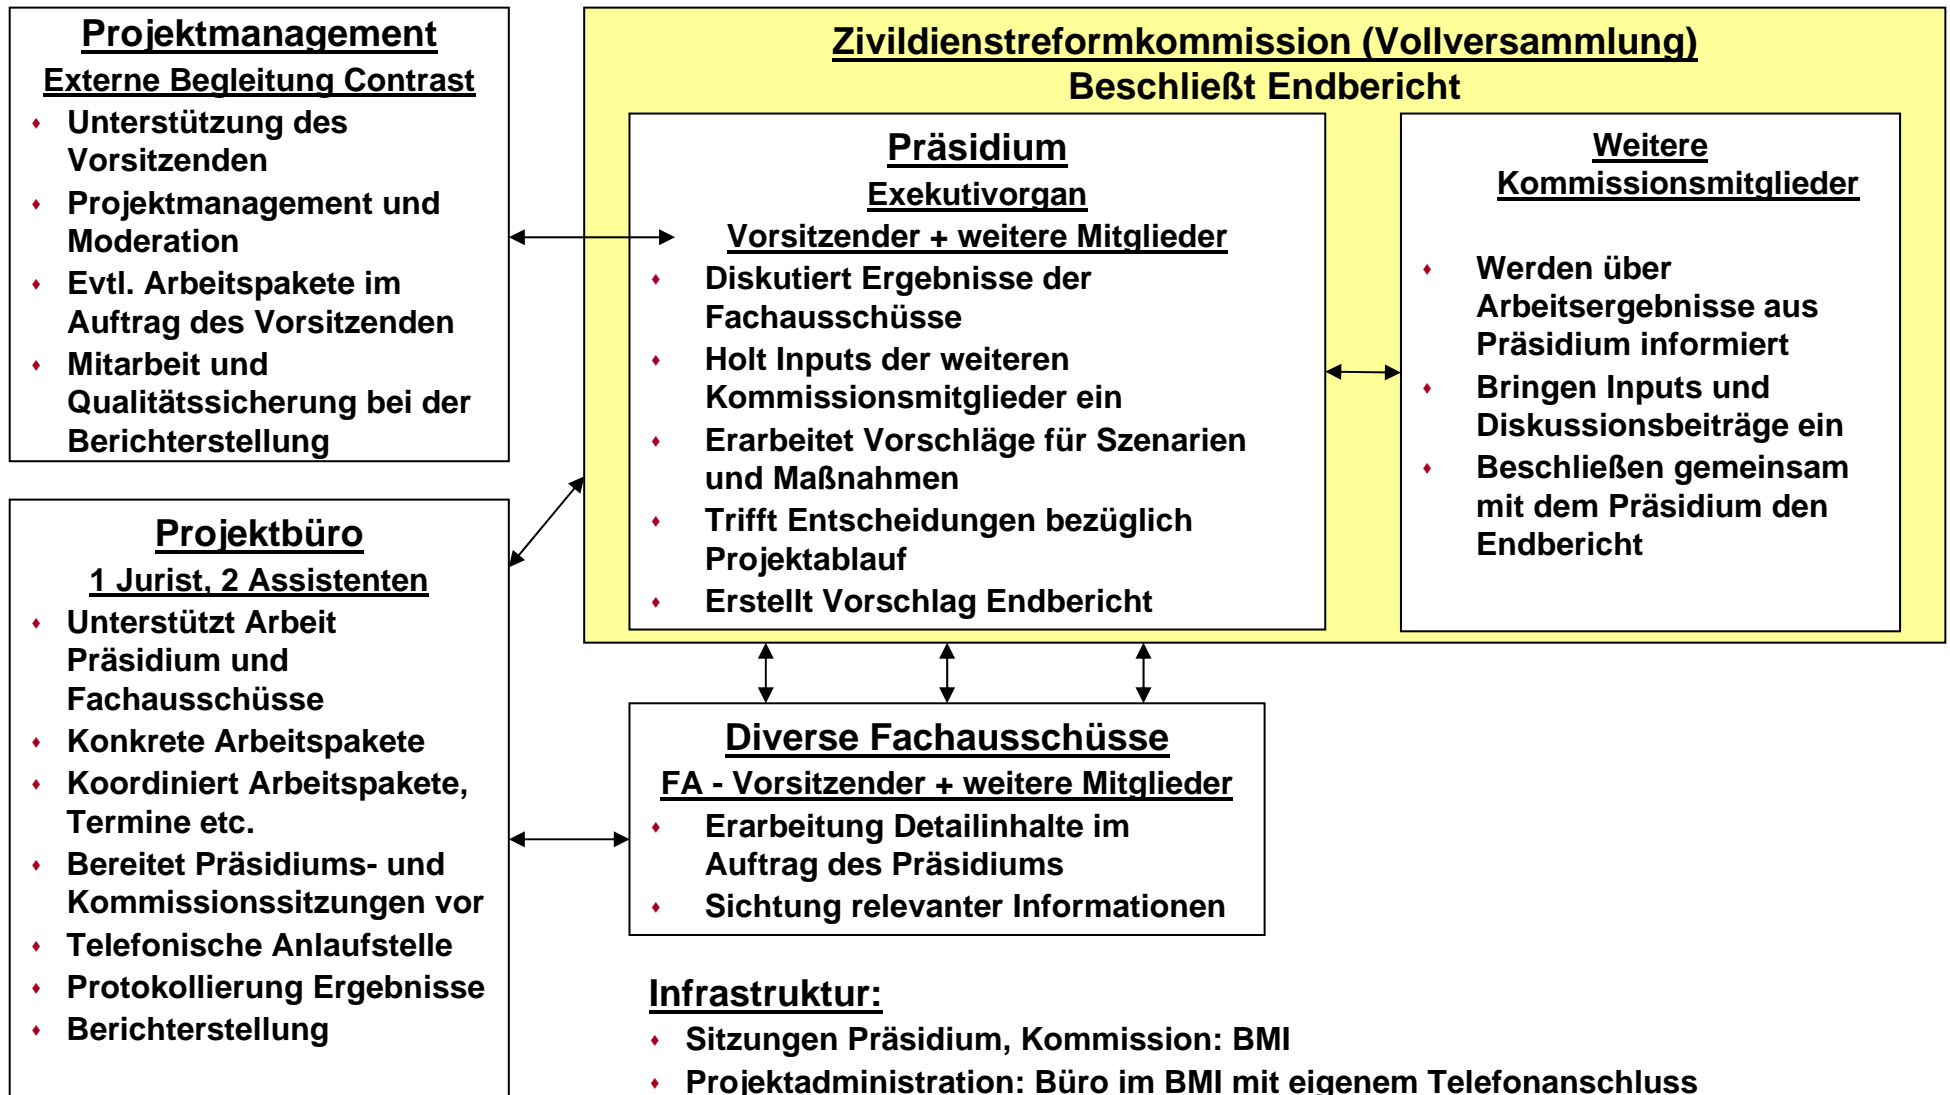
Projektmanagement

Externe Begleitung Contrast

- Unterstützung des Vorsitzenden
- Projektmanagement und Moderation
- Evtl. Arbeitspakete im Auftrag des Vorsitzenden
- Mitarbeit und Qualitätssicherung bei der Berichterstellung

Zivildienstreformkommission (Vollversammlung)

Beschließt Endbericht

Präsidium

Exekutivorgan

Vorsitzender + weitere Mitglieder

- Diskutiert Ergebnisse der Fachausschüsse
- Holt Inputs der weiteren Kommissionsmitglieder ein
- Erarbeitet Vorschläge für Szenarien und Maßnahmen
- Trifft Entscheidungen bezüglich Projektablauf
- Erstellt Vorschlag Endbericht

Weitere Kommissionsmitglieder

- Werden über Arbeitsergebnisse aus Präsidium informiert
- Bringen Inputs und Diskussionsbeiträge ein
- Beschließen gemeinsam mit dem Präsidium den Endbericht

Projektbüro

1 Jurist, 2 Assistenten

- Unterstützt Arbeit Präsidium und Fachausschüsse
- Konkrete Arbeitspakete
- Koordiniert Arbeitspakete, Termine etc.
- Bereitet Präsidiums- und Kommissionssitzungen vor
- Telefonische Anlaufstelle
- Protokollierung Ergebnisse
- Berichterstellung

Diverse Fachausschüsse

FA - Vorsitzender + weitere Mitglieder

- Erarbeitung Detailinhalte im Auftrag des Präsidiums
- Sichtung relevanter Informationen

Infrastruktur:

- Sitzungen Präsidium, Kommission: BMI
- Projektadministration: Büro im BMI mit eigenem Telefonanschluss